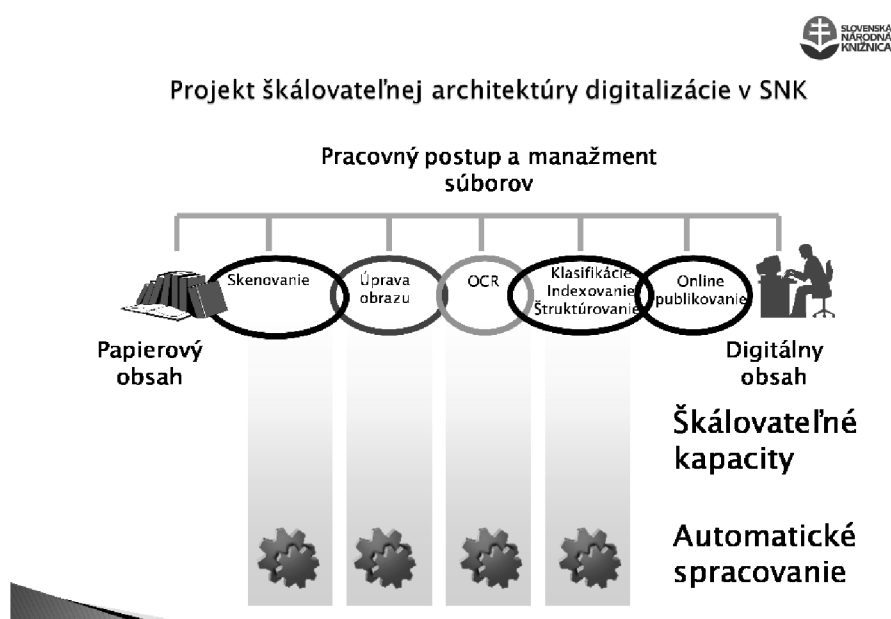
SLOVENSKÁ NÁRODNÁ KNIŽNICA

Projekt škálovateľnej architektúry digitalizácie v SNK

Pracovný postup a manažment súborov

Skenovanie

Úprava obrazu

OCR

Klasifikácie Indexovanie Štruktúrovanie

Online publikovanie

Papierový obsah

Digitálny obsah

Škálovateľné kapacity

Automatické spracovanie